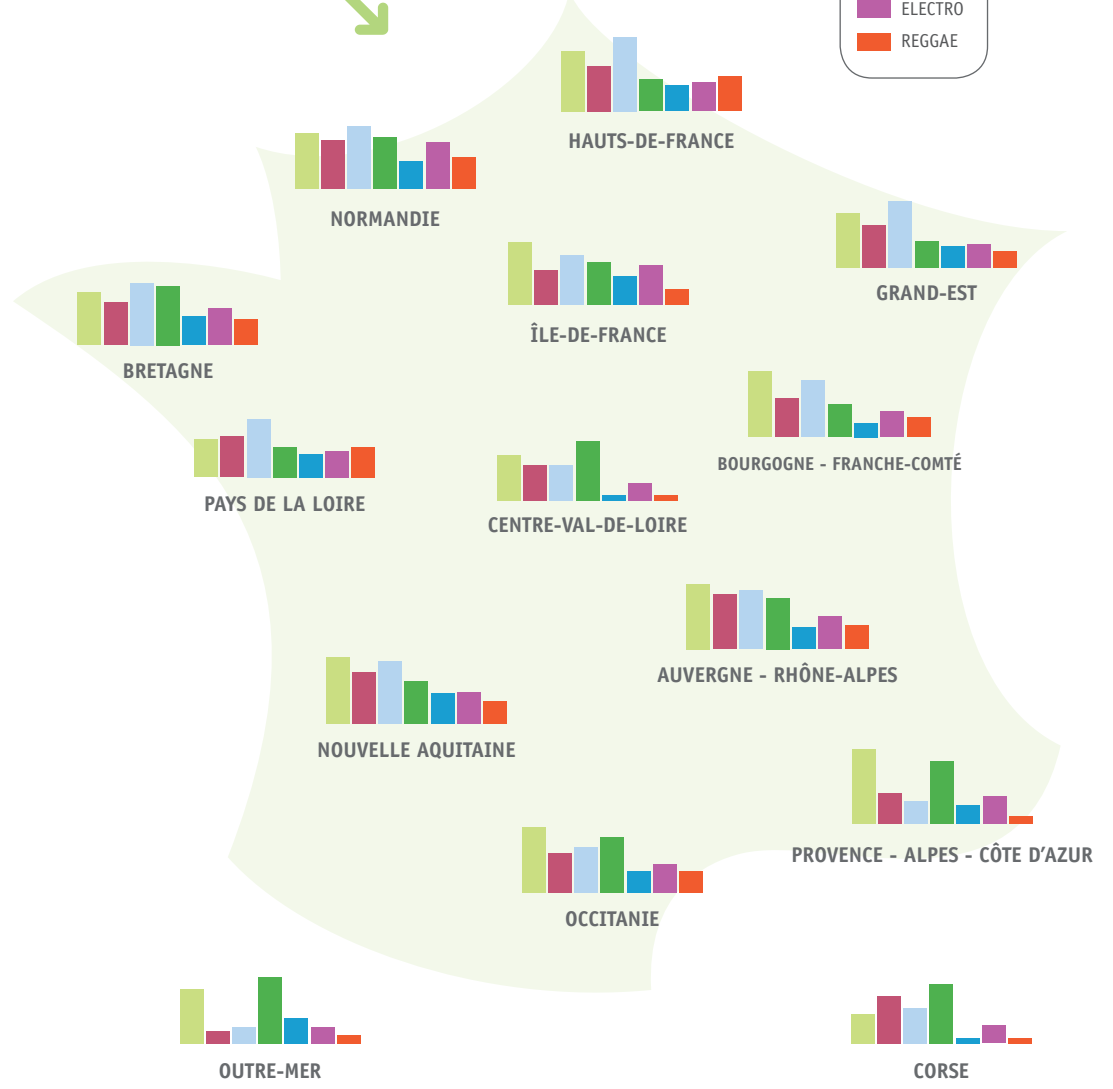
ELECTRO
REGGAE

HAUTS-DE-FRANCE

NORMANDIE

GRAND-EST

ÎLE-DE-FRANCE

BRETAGNE

BOURGOGNE - FRANCHE-COMTÉ

PAYS DE LA LOIRE

CENTRE-VAL-DE-LOIRE

AUVERGNE - RHÔNE-ALPES

NOUVELLE AQUITAINE

PROVENCE - ALPES - CÔTE D'AZUR

OCCITANIE

OUTRE-MER

CORSE